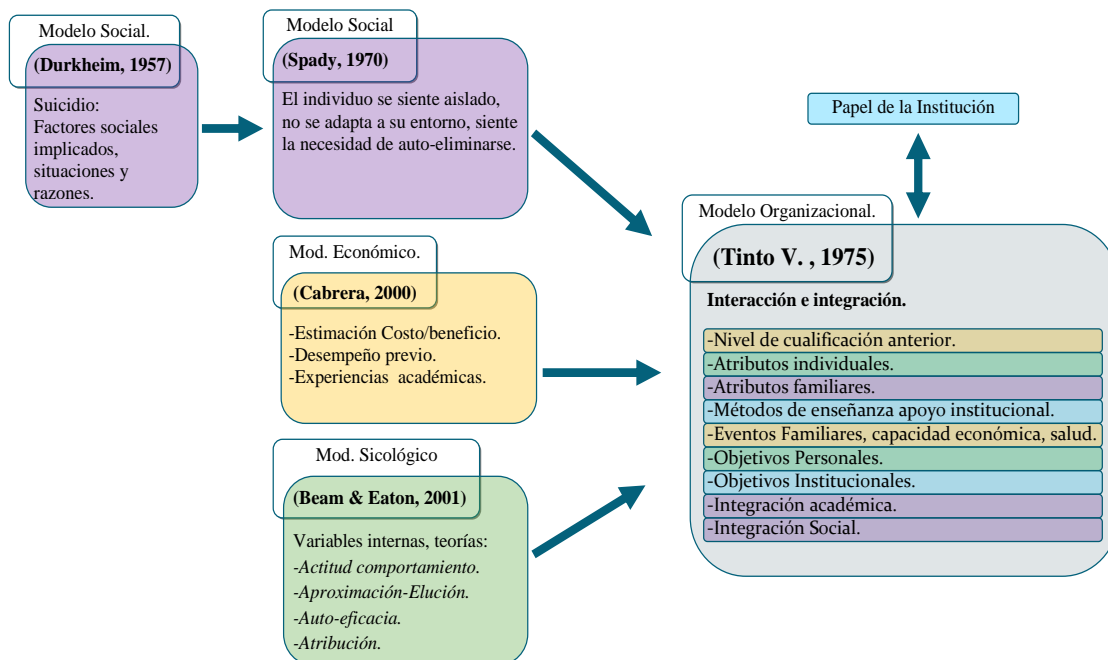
Modelo Social.
(Durkheim, 1957)
Suicidio:
Factores sociales implicados, situaciones y razones.

Modelo Social
(Spady, 1970)
El individuo se siente aislado, no se adapta a su entorno, siente la necesidad de auto-eliminarse.

Mod. Económico.
(Cabrera, 2000)
-Estimación Costo/beneficio.
-Desempeño previo.
-Experiencias académicas.

Mod. Sicológico
(Beam & Eaton, 2001)
Variables internas, teorías:
-Actitud comportamiento.
-Aproximación-Elución.
-Auto-eficacia.
-Atribución.

Papel de la Institución

Modelo Organizacional.
(Tinto V. , 1975)
Interacción e integración.
-Nivel de cualificación anterior.
-Atributos individuales.
-Atributos familiares.
-Métodos de enseñanza apoyo institucional.
-Eventos Familiares, capacidad económica, salud.
-Objetivos Personales.
-Objetivos Institucionales.
-Integración académica.
-Integración Social.